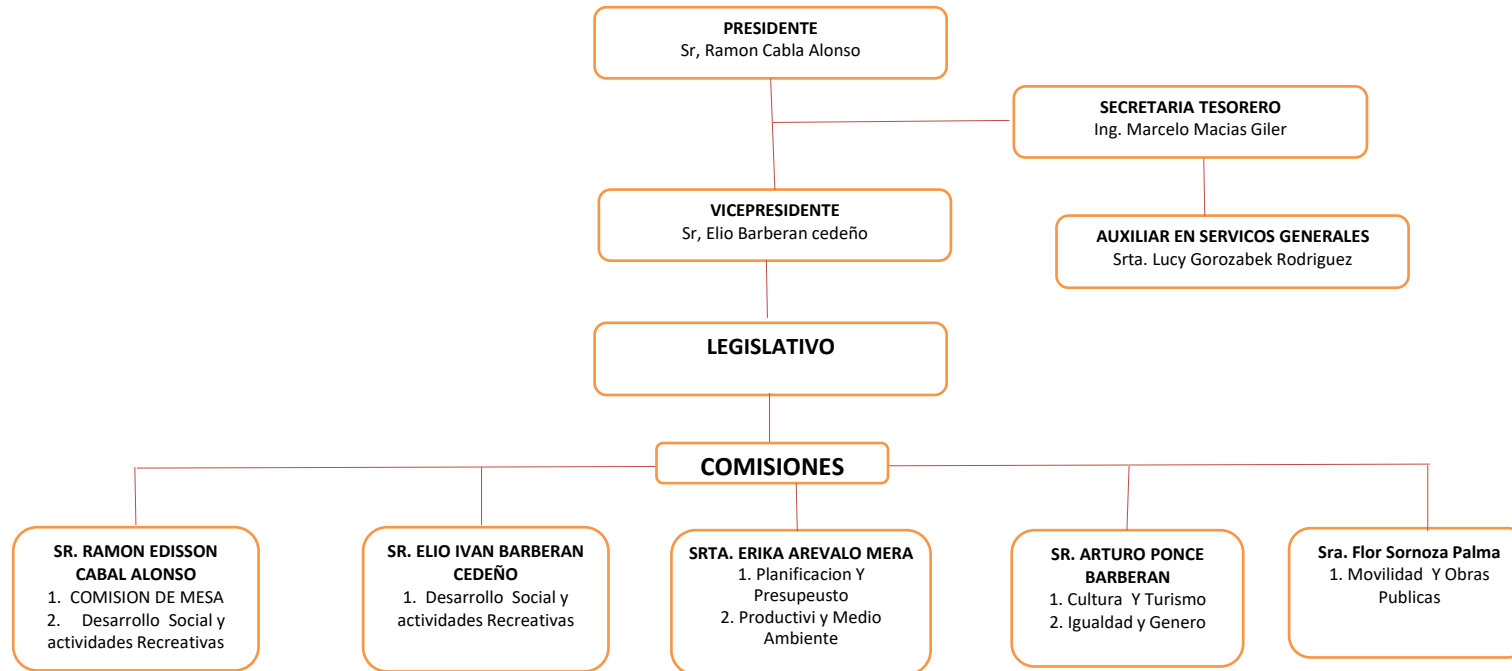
**PRESIDENTE**
Sr, Ramon Cabla Alonso

**SECRETARIA TESORERO**
Ing. Marcelo Macias Giler

**VICEPRESIDENTE**
Sr, Elio Barberan cedeño

**AUXILIAR EN SERVICOS GENERALES**
Srta. Lucy Gorozabek Rodriguez

**LEGISLATIVO**

**COMISIONES**

**SR. RAMON EDISSON CABAL ALONSO**
1. COMISION DE MESA
2. Desarrollo Social y actividades Recreativas

**SR. ELIO IVAN BARBERAN CEDEÑO**
1. Desarrollo Social y actividades Recreativas

**SRTA. ERIKA AREVALO MERA**
1. Planificacion Y Presupeusto
2. Productivi y Medio Ambiente

**SR. ARTURO PONCE BARBERAN**
1. Cultura Y Turismo
2. Igualdad y Genero

**Sra. Flor Sornoza Palma**
1. Movilidad Y Obras Publicas